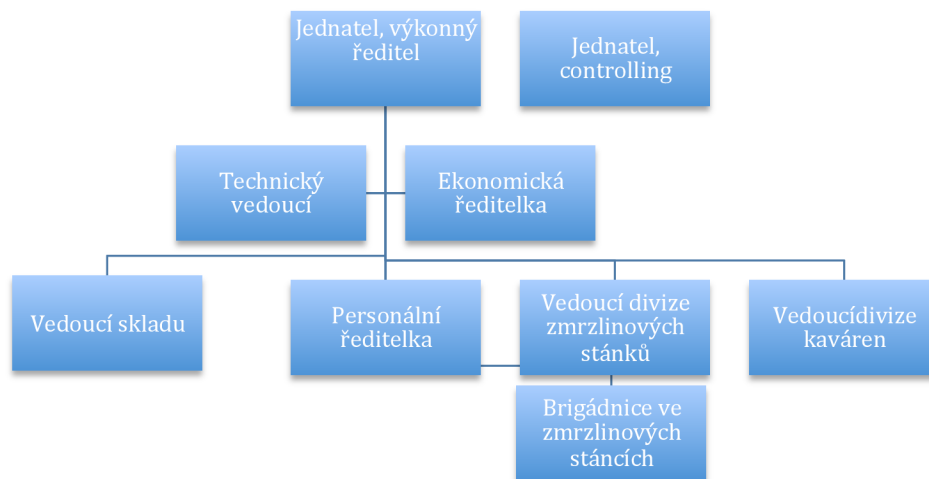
Jednatel, výkonný ředitel

Jednatel, controlling

Technický vedoucí

Ekonomická ředitelka

Vedoucí skladu

Personální ředitelka

Vedoucí divize zmrzlinových stánků

Vedoucídivize kaváren

Brigádnice ve zmrzlinových stáncích